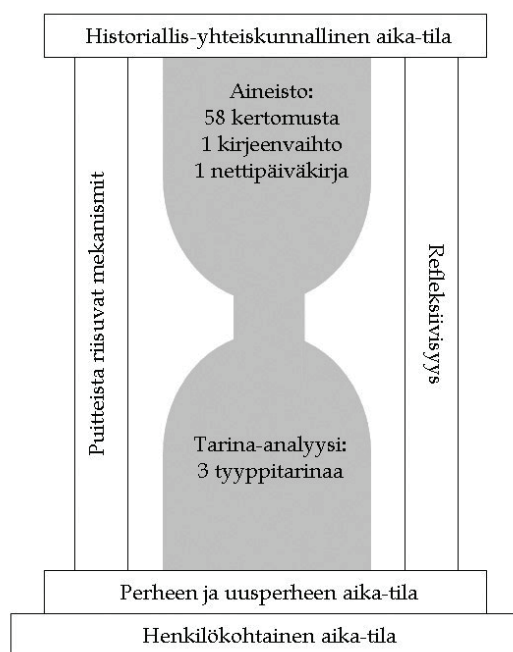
Historiallis-yhteiskunnallinen aika-tila

Puitteista riisuvat mekanismit

Aineisto:
58 kertomusta
1 kirjeenvaihto
1 nettipäiväkirja

Tarina-analyysi:
3 tyyppitarinaa

Refleksiivisyys

Perheen ja uusperheen aika-tila

Henkilökohtainen aika-tila